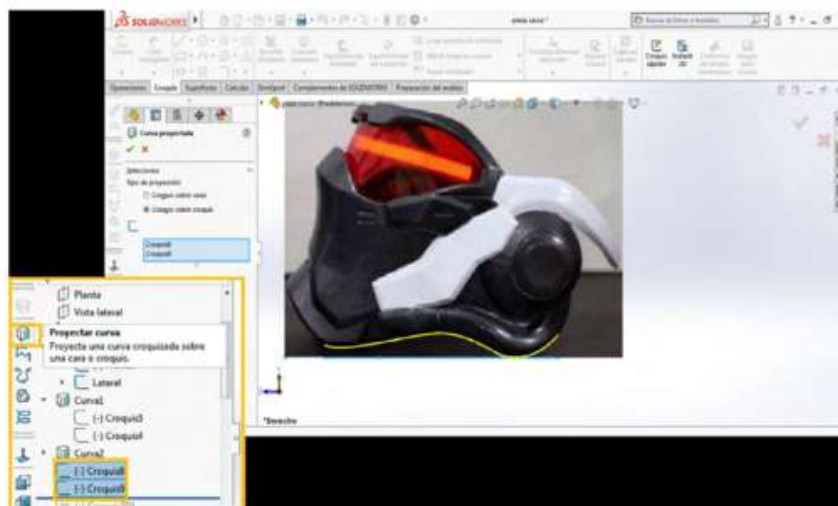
SOLIDWORKS

Operaciones Croquis Superficies Calcular DimXpert Complementos de SOLIDWORKS Preparación del análisis

Curva proyectada

Selecciones
Tipo de proyección:
Croquis sobre cara
Croquis sobre croquis

Croquis8
Croquis9

Planta
Vista lateral
Proyectar curva
Proyecta una curva croquizada sobre una cara o croquis.
Lateral
Curva1
(-) Croquis3
(-) Croquis4
Curva2
(-) Croquis8
(-) Croquis9

*Derecha